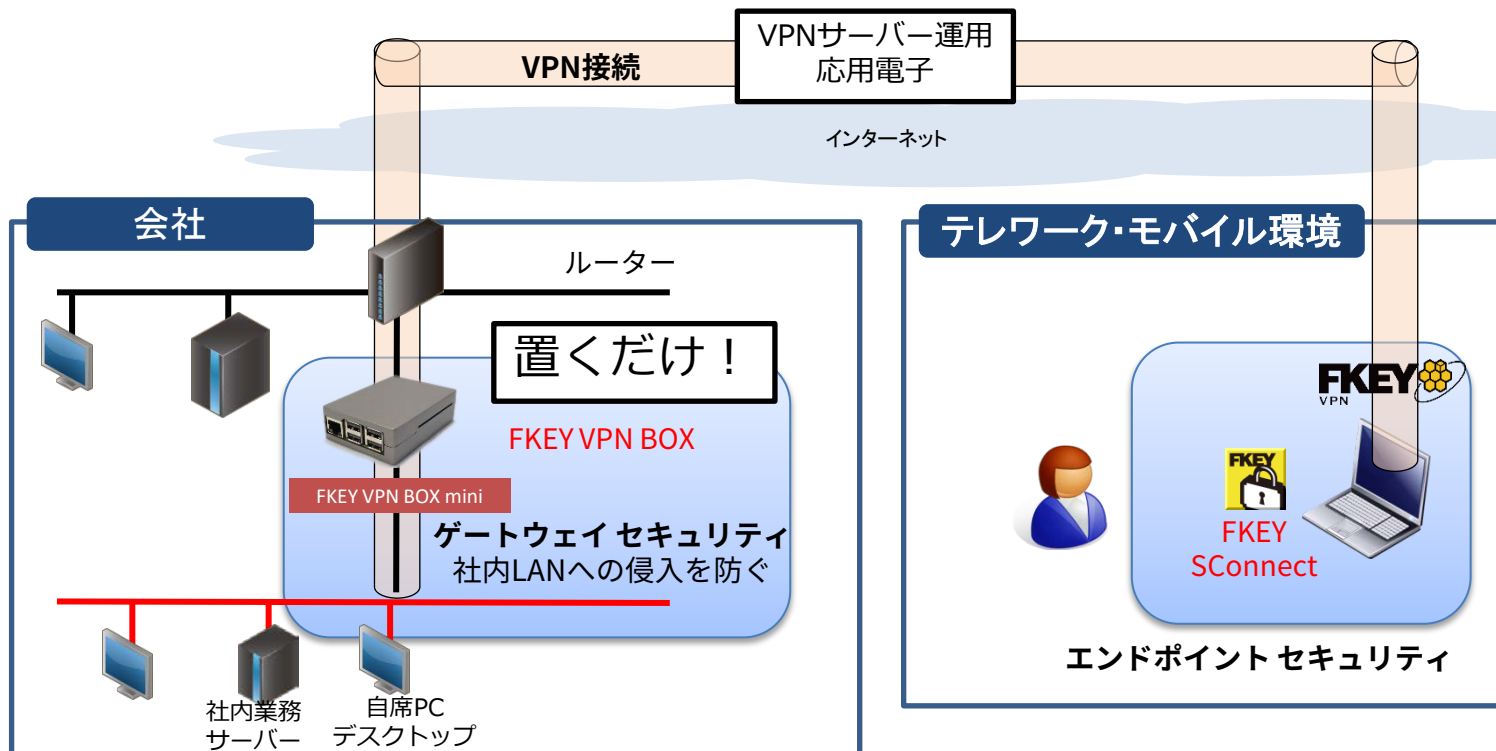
VPN接続

VPNサーバー運用
応用電子

インターネット

会社

ルーター

置くだけ！

FKEY VPN BOX

FKEY VPN BOX mini

ゲートウェイ セキュリティ
社内LANへの侵入を防ぐ

社内業務
サーバー

自席PC
デスクトップ

テレワーク･モバイル環境

FKEY
VPN

FKEY

FKEY
SConnect

エンドポイント セキュリティ